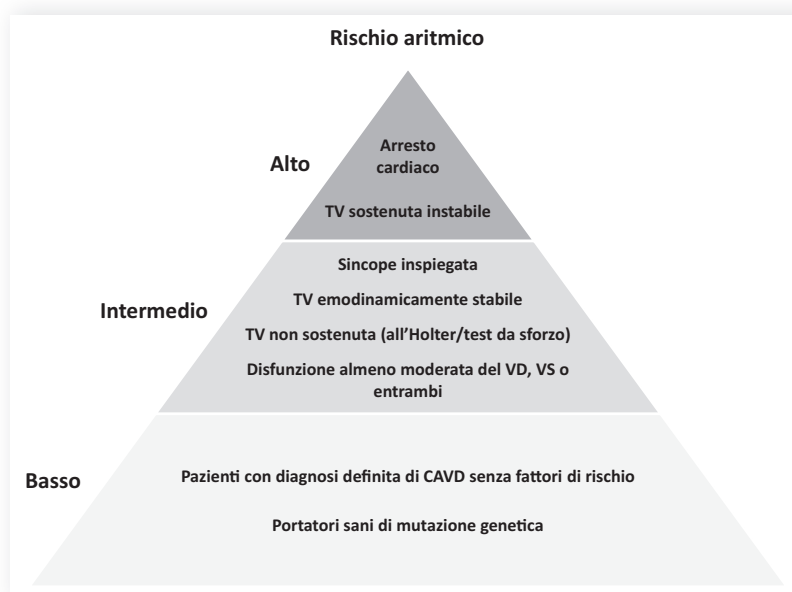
Rischio aritmico

Alto

Arresto cardiaco

TV sostenuta instabile

Intermedio

Sincope inspiegata

TV emodinamicamente stabile

TV non sostenuta (all'Holter/test da sforzo)

Disfunzione almeno moderata del VD, VS o entrambi

Basso

Pazienti con diagnosi definita di CAVD senza fattori di rischio

Portatori sani di mutazione genetica